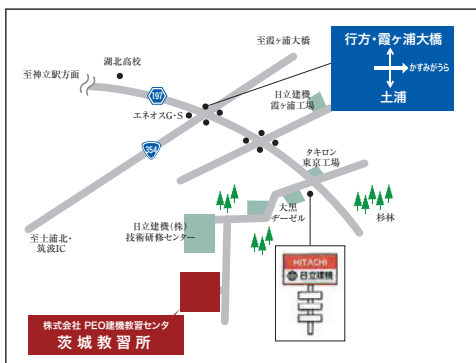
至霞ヶ浦大橋

行方・霞ヶ浦大橋

かすみがうら

土浦

湖北高校

至神立駅方面

197

エネオスG・S

日立建機
霞ヶ浦工場

354

タキロン
東京工場

大黒
デーゼル

杉林

日立建機(株)
技術研修センター

至土浦北・
筑波IC

HITACHI
日立建機

株式会社 PEO建機教習センタ
茨城教習所